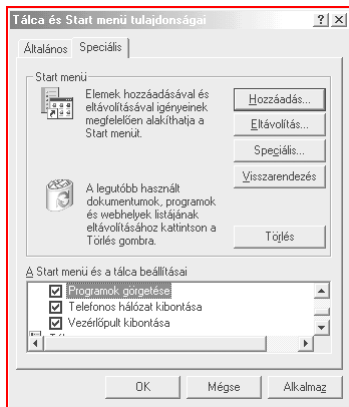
Tálca és Start menü tulajdonságai

?

×

Általános

Speciális

Start menü

Elemek hozzáadásával és eltávolításával igényeinek megfelelően alakíthatja a Start menüt.

Hozzáadás...

Eltávolítás...

Speciális...

Visszarendezés

A legutóbb használt dokumentumok, programok és webhelyek listájának eltávolításához kattintson a Törlés gombra.

Törlés

A Start menü és a tálca beállításai

Programok görgetése

Telefonos hálózat kibontása

Vezérlőpult kibontása

OK

Mégse

Alkalmaz